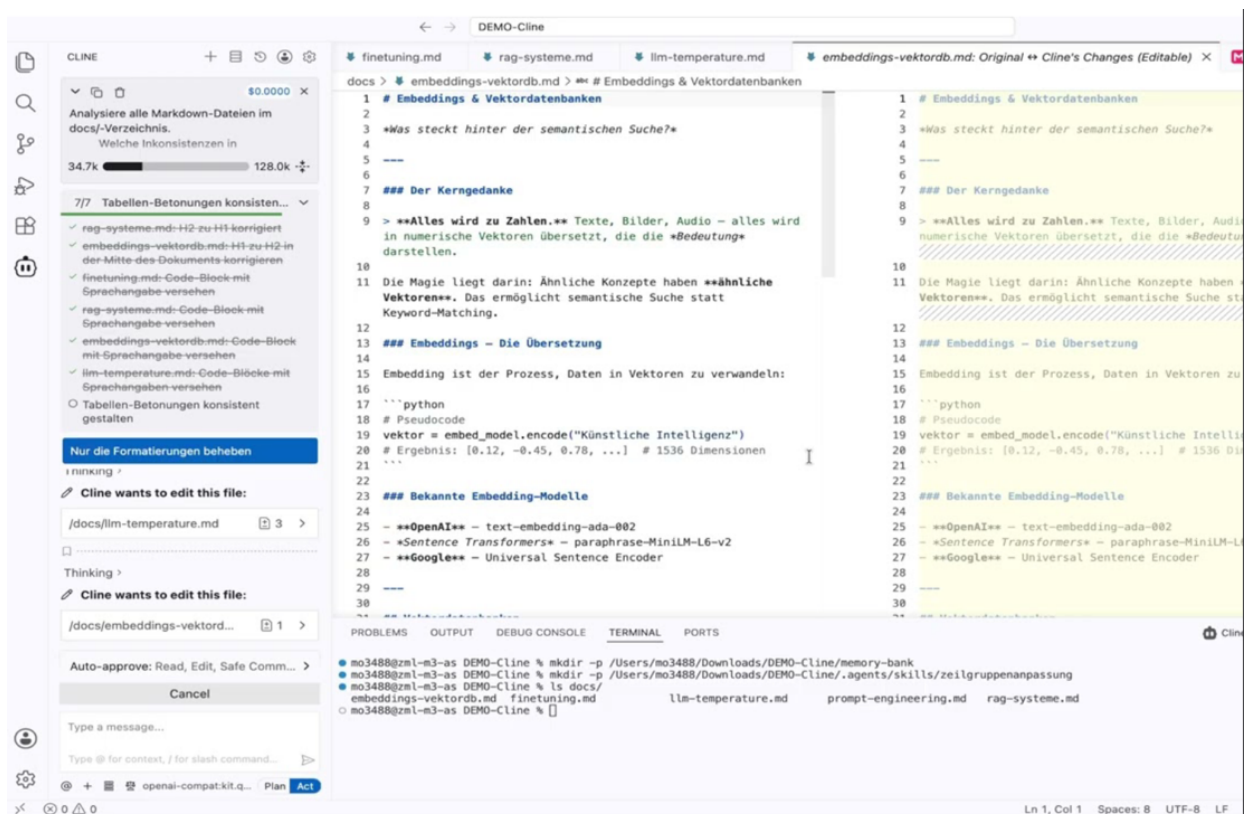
← → DEMO-Cline

CLINE

$0.0000 ×

Analysiere alle Markdown-Dateien im docs/-Verzeichnis. Welche Inkonsistenzen in

34.7k 128.0k

7/7 Tabellen-Betonungen konsisten...

✓ rag-systeme.md: H2 zu H1 korrigiert
✓ embeddings-vektordb.md: H1 zu H2 in der Mitte des Dokuments korrigieren
✓ finetuning.md: Code-Block mit Sprachangabe versehen
✓ rag-systeme.md: Code-Block mit Sprachangabe versehen
✓ embeddings-vektordb.md: Code-Block mit Sprachangabe versehen
✓ llm-temperature.md: Code-Blöcke mit Sprachangaben versehen
○ Tabellen-Betonungen konsistent gestalten

Nur die Formatierungen beheben

Thinking ›

Cline wants to edit this file:

/docs/llm-temperature.md 3 ›

Thinking ›

Cline wants to edit this file:

/docs/embeddings-vektord... 1 ›

Auto-approve: Read, Edit, Safe Comm... ›

Cancel

Type a message...

Type @ for context, / for slash command...

openai-compat:kit.q... Plan Act

finetuning.md | rag-systeme.md | llm-temperature.md | embeddings-vektordb.md: Original ↔ Cline's Changes (Editable) ×

docs > embeddings-vektordb.md > # Embeddings & Vektordatenbanken

1 # Embeddings & Vektordatenbanken
2
3 *Was steckt hinter der semantischen Suche?*
4
5 ---
6
7 ### Der Kerngedanke
8
9 > **Alles wird zu Zahlen.** Texte, Bilder, Audio – alles wird in numerische Vektoren übersetzt, die die *Bedeutung* darstellen.
10
11 Die Magie liegt darin: Ähnliche Konzepte haben **ähnliche Vektoren**. Das ermöglicht semantische Suche statt Keyword-Matching.
12
13 ### Embeddings – Die Übersetzung
14
15 Embedding ist der Prozess, Daten in Vektoren zu verwandeln:
16
17 ```python
18 # Pseudocode
19 vektor = embed_model.encode("Künstliche Intelligenz")
20 # Ergebnis: [0.12, -0.45, 0.78, ...] # 1536 Dimensionen
21 ```
22
23 ### Bekannte Embedding-Modelle
24
25 - **OpenAI** – text-embedding-ada-002
26 - *Sentence Transformers* – paraphrase-MiniLM-L6-v2
27 - **Google** – Universal Sentence Encoder
28
29 ---
30

1 # Embeddings & Vektordatenbanken
2
3 *Was steckt hinter der semantischen Suche?*
4
5 ---
6
7 ### Der Kerngedanke
8
9 > **Alles wird zu Zahlen.** Texte, Bilder, Audi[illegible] numerische Vektoren übersetzt, die die *Bedeutun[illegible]
10
11 Die Magie liegt darin: Ähnliche Konzepte haben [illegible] Vektoren**. Das ermöglicht semantische Suche st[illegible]
12
13 ### Embeddings – Die Übersetzung
14
15 Embedding ist der Prozess, Daten in Vektoren zu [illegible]
16
17 ```python
18 # Pseudocode
19 vektor = embed_model.encode("Künstliche Intelli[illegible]
20 # Ergebnis: [0.12, -0.45, 0.78, ...] # 1536 Di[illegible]
21 ```
22
23 ### Bekannte Embedding-Modelle
24
25 - **OpenAI** – text-embedding-ada-002
26 - *Sentence Transformers* – paraphrase-MiniLM-L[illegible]
27 - **Google** – Universal Sentence Encoder
28
29 ---
30

PROBLEMS OUTPUT DEBUG CONSOLE TERMINAL PORTS Cline

mo3488@zml-m3-as DEMO-Cline % mkdir -p /Users/mo3488/Downloads/DEMO-Cline/memory-bank
mo3488@zml-m3-as DEMO-Cline % mkdir -p /Users/mo3488/Downloads/DEMO-Cline/.agents/skills/zeilgruppenanpassung
mo3488@zml-m3-as DEMO-Cline % ls docs/
embeddings-vektordb.md finetuning.md llm-temperature.md prompt-engineering.md rag-systeme.md
mo3488@zml-m3-as DEMO-Cline %

⊗ 0 ⚠ 0 Ln 1, Col 1 Spaces: 8 UTF-8 LF